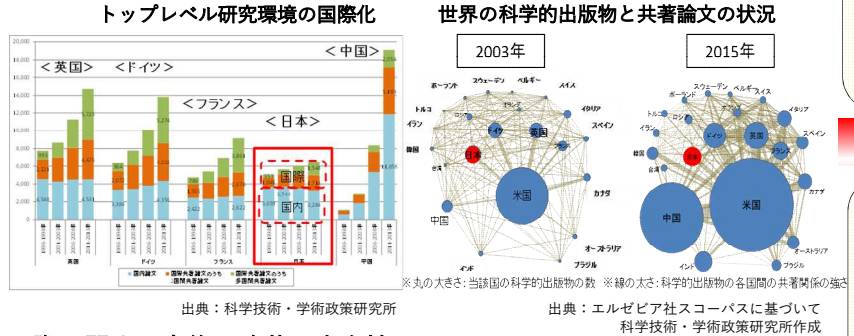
トップレベル研究環境の国際化

世界の科学的出版物と共著論文の状況

＜英国＞ ＜ドイツ＞ ＜フランス＞ ＜日本＞ ＜中国＞

国際

国内

18,000
16,000
14,000
12,000
10,000
8,000
6,000
4,000
2,000
0

英国 ドイツ フランス 日本 中国

国内論文 国際共著論文のうち二国間共著論文 国際共著論文のうち多国間共著論文

2003年

2015年

ポーランド スウェーデン ベルギー スイス トルコ オランダ イタリア イラン ロシア ドイツ 英国 スペイン 日本 フランス 台湾 韓国 米国 カナダ 中国 オーストラリア インド ブラジル

ポーランド スウェーデン ベルギー スイス トルコ オランダ イタリア イラン ロシア ドイツ 英国 スペイン 日本 フランス 台湾 韓国 米国 カナダ 中国 オーストラリア インド ブラジル

※丸の大きさ：当該国の科学的出版物の数 ※線の太さ：科学的出版物の各国間の共著関係の強さ

出典：科学技術・学術政策研究所

出典：エルゼビア社スコーパスに基づいて
科学技術・学術政策研究所作成